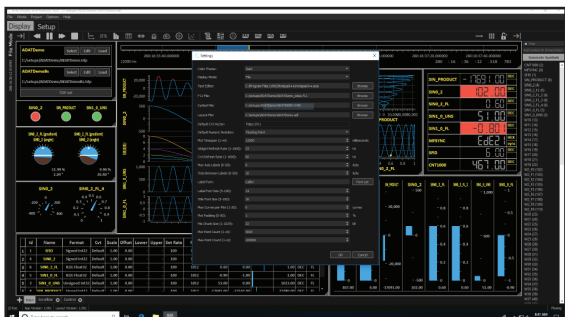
Display Setup

ADATDemo
ADATDemoBk

SINE_2
SN_PRODUCT
SINE_1_UNI

SINE_3
SINE_3_R

Id
Name
Format
Scale
Offset

Settings

SIN_PRODUCT
SIN_2
SIN_2_FL
SIN_0_UNS
SIN_0_FL
MPSYNC
SPD
CNT1000

Browse
Browse
Browse
Browse

OK
Cancel